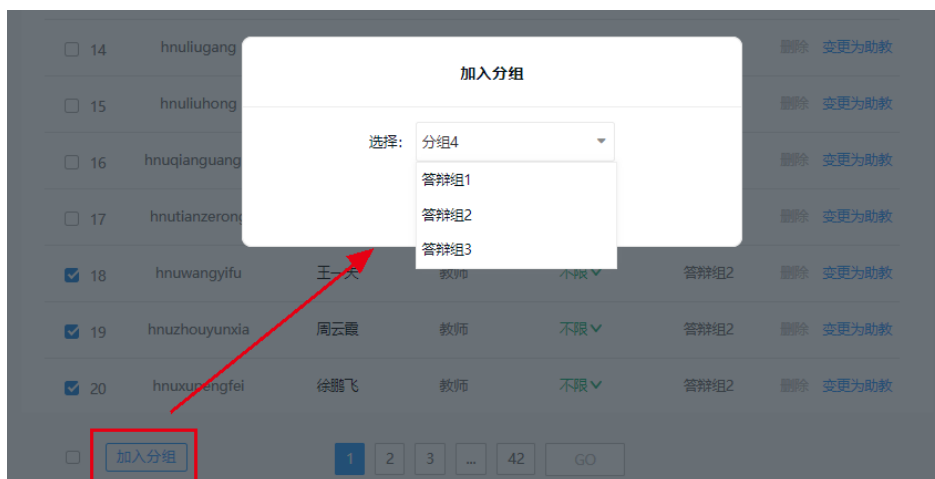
加入分组

选择: 分组4

答辩组1
答辩组2
答辩组3

| | | | | | | |
|---|---|---|---|---|---|---|
| 14 | hnuliugang | | | | | 删除 变更为助教 |
| 15 | hnuliuhong | | | | | 删除 变更为助教 |
| 16 | hnuqianguang | | | | | 删除 变更为助教 |
| 17 | hnutianzerong | | | | | 删除 变更为助教 |
| 18 | hnuwangyifu | 王一夫 | 教师 | 不限 | 答辩组2 | 删除 变更为助教 |
| 19 | hnuzhouyunxia | 周云霞 | 教师 | 不限 | 答辩组2 | 删除 变更为助教 |
| 20 | hnuxupengfei | 徐鹏飞 | 教师 | 不限 | 答辩组2 | 删除 变更为助教 |

加入分组

1 2 3 ... 42 GO